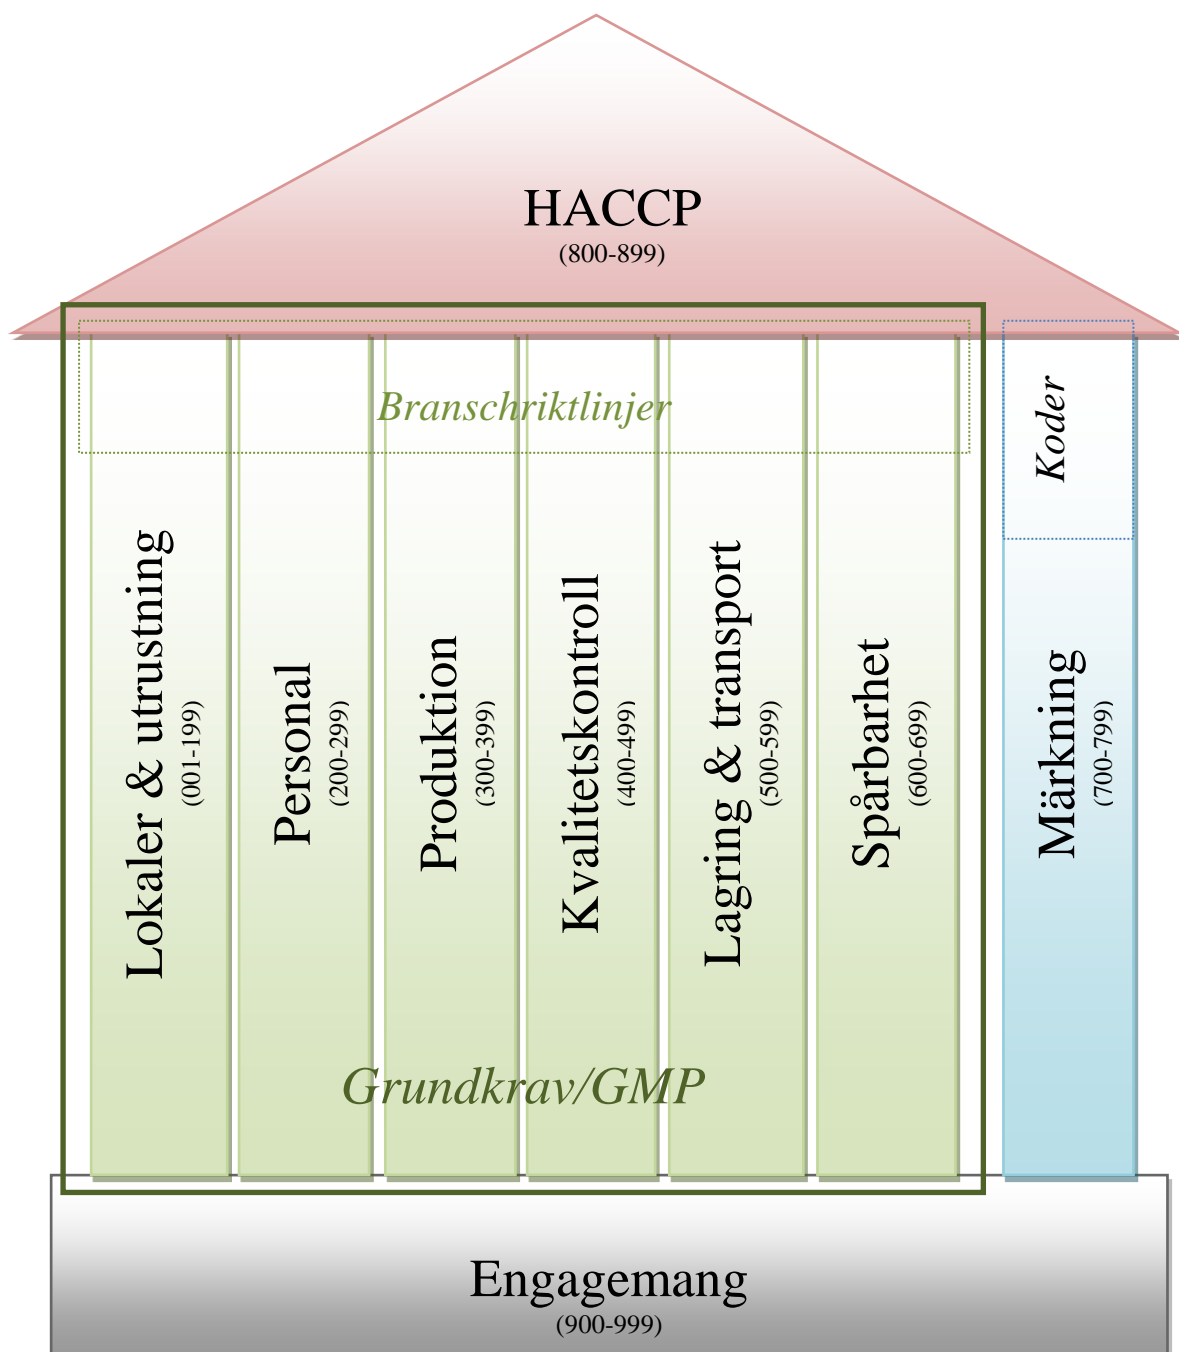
HACCP
(800-899)

Branschriktlinjer

Koder

Lokaler & utrustning
(001-199)

Personal
(200-299)

Produktion
(300-399)

Kvalitetskontroll
(400-499)

Lagring & transport
(500-599)

Spårbarhet
(600-699)

Märkning
(700-799)

Grundkrav/GMP

Engagemang
(900-999)